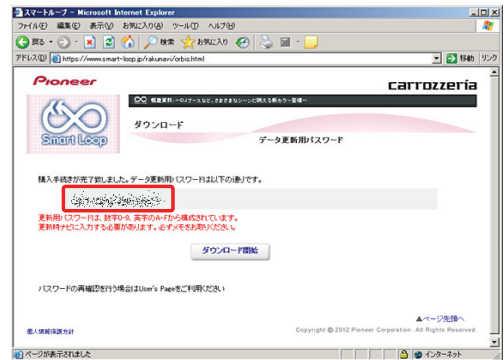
スマートループ - Microsoft Internet Explorer

ファイル(F) 編集(E) 表示(V) お気に入り(A) ツール(T) ヘルプ(H)

戻る 検索 お気に入り

アドレス(D) https://www.smart-loop.jp/rakunavi/orbis.html 移動 リンク

Pioneer

carrozzeria

Smart Loop

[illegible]

ダウンロード

データ更新用パスワード

購入手続きが完了致しました。データ更新用パスワードは以下の通りです。

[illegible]

更新用パスワードは、数字0-9、英字のA-Fから構成されています。
更新時ナビに入力する必要があります。必ずメモをお取りください。

ダウンロード開始

パスワードの再確認を行う場合はUser's Pageをご利用ください

▲ページ先頭へ

個人情報保護方針

Copyright © 2012 Pioneer Corporation. All Rights Reserved.

ページが表示されました

インターネット